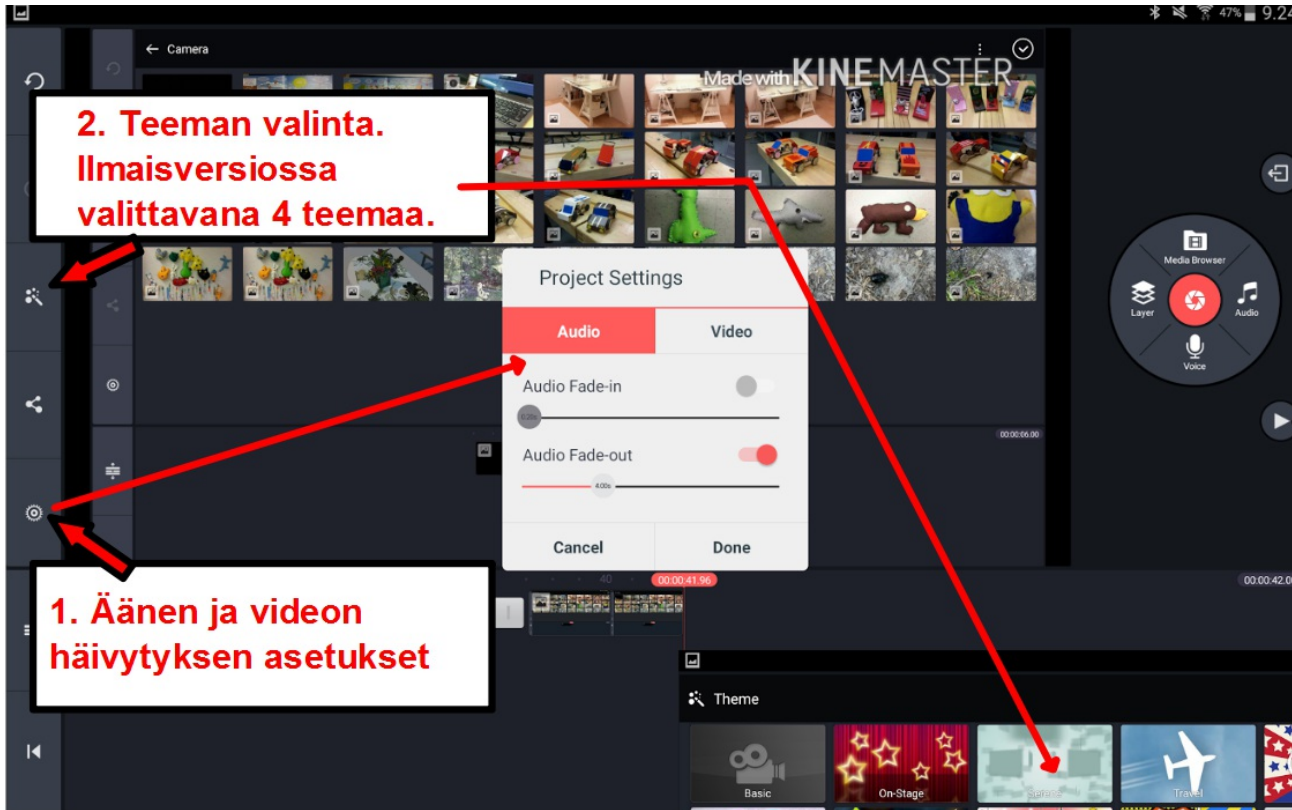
47% 9.24

← Camera

Made with KINEMASTER

2. Teeman valinta. Ilmaisversiossa valittavana 4 teemaa.

Media Browser

Layer

Audio

Voice

Project Settings

Audio

Video

Audio Fade-in

0.25s

Audio Fade-out

4.00s

00:00:66.00

Cancel

Done

40

00:00:41.96

00:00:42.00

1. Äänen ja videon häivytyksen asetukset

Theme

Basic

On-Stage

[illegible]

Travel